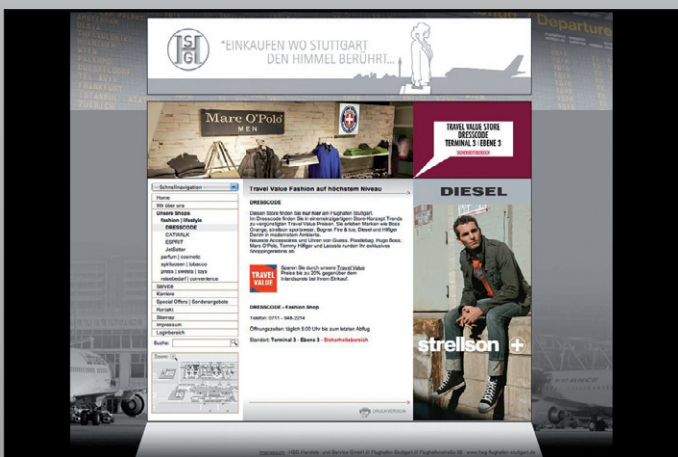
Departures

HSG

"EINKAUFEN WO STUTTGART DEN HIMMEL BERÜHRT..."

Marc O'Polo MEN

TRAVEL VALUE STORE DRESSCODE TERMINAL 3 | EBENE 3

-- Schnellnavigation --

Home
Wir über uns
Unsere Shops
fashion | lifestyle
DRESSCODE
CATWALK
ESPRIT
JetSetter
parfum | cosmetic
spirituosen | tobacco
press | sweets | toys
reisebedarf | convenience
Service
Karriere
Special Offers | Sonderangebote
Kontakt
Sitemap
Impressum
Loginbereich

Suche:

Zoom

Travel Value Fashion auf höchstem Niveau

DRESSCODE

Dieser Store finden Sie nur hier am Flughafen Stuttgart. Im Dresscode finden Sie in einzigartiger Store-Konzept Trends zu sagenhaften Travel Value Preisen. Sie erleben Marken wie Boss Orange, strellson sportswear, Bogner Fire & Ice, Diesel und Hilfiger Denim in modernstem Ambiente. Neueste Accessoires und Uhren von Guess, Fossil, Hugo Boss, Marc O'Polo, Tommy Hilfiger und Lacoste runden Ihr exklusives Shoppingerlebnis ab.

TRAVEL VALUE

Sparen Sie durch unsere Travel Value Preise bis zu 20% gegenüber den Innenstadtpreisen bei Ihrem Einkauf.

DRESSCODE - Fashion Shop

Telefon: 0711 - 948-2214

Öffnungszeiten: täglich 5:00 Uhr bis zum letzten Abflug

Standort: Terminal 3 - Ebene 3 - Sicherheitsbereich

DIESEL

strellson

Impressum | HSG Handels- und Service GmbH © Flughafen Stuttgart | Flughafenstraße 32 | www.hsg-flughafen-stuttgart.de